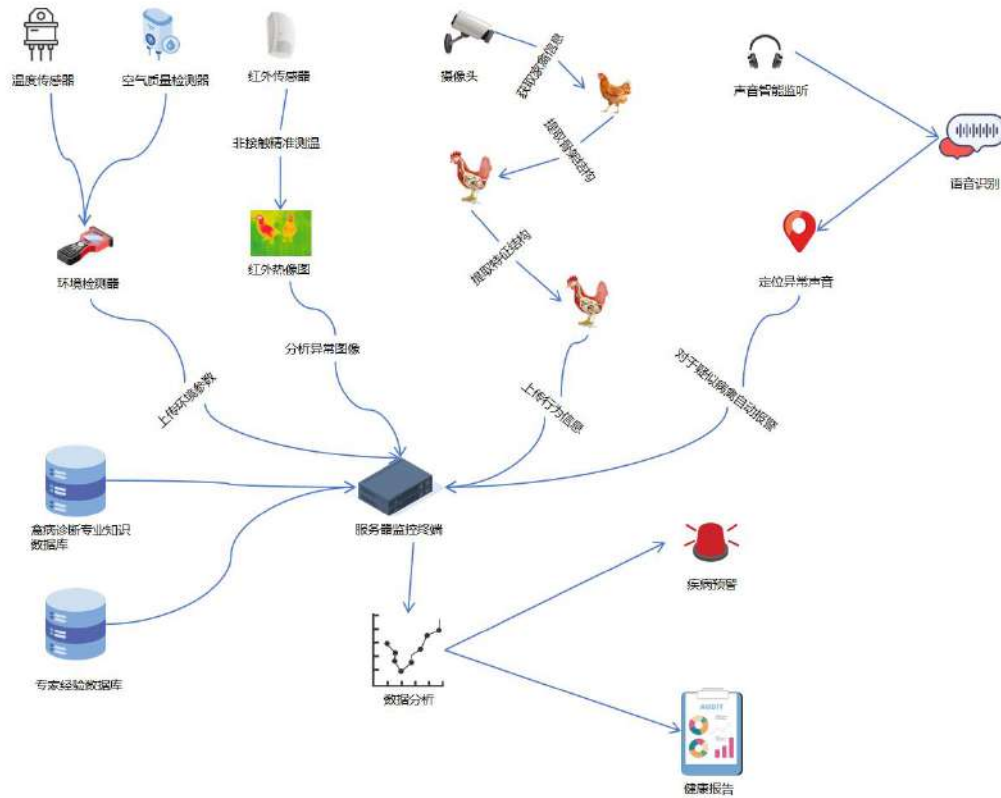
温度传感器

空气质量检测器

红外传感器

非接触精准测温

红外热像图

摄像头

获取录像信息

提取骨架结构

提取特征结构

声音智能监听

语音识别

定位异常声音

环境检测器

上传环境参数

分析异常图像

上传行为信息

对于疑似病禽自动报警

禽病诊断专业知识数据库

服务器监控终端

专家经验数据库

数据分析

疾病预警

AUDIT

健康报告